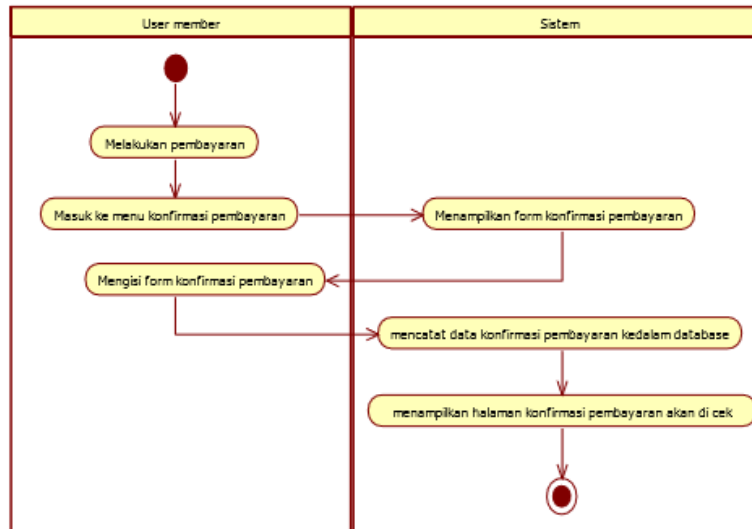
User member

Sistem

Melakukan pembayaran

Masuk ke menu konfirmasi pembayaran

Menampilkan form konfirmasi pembayaran

Mengisi form konfirmasi pembayaran

mencatat data konfirmasi pembayaran kedalam database

menampilkan halaman konfirmasi pembayaran akan di cek